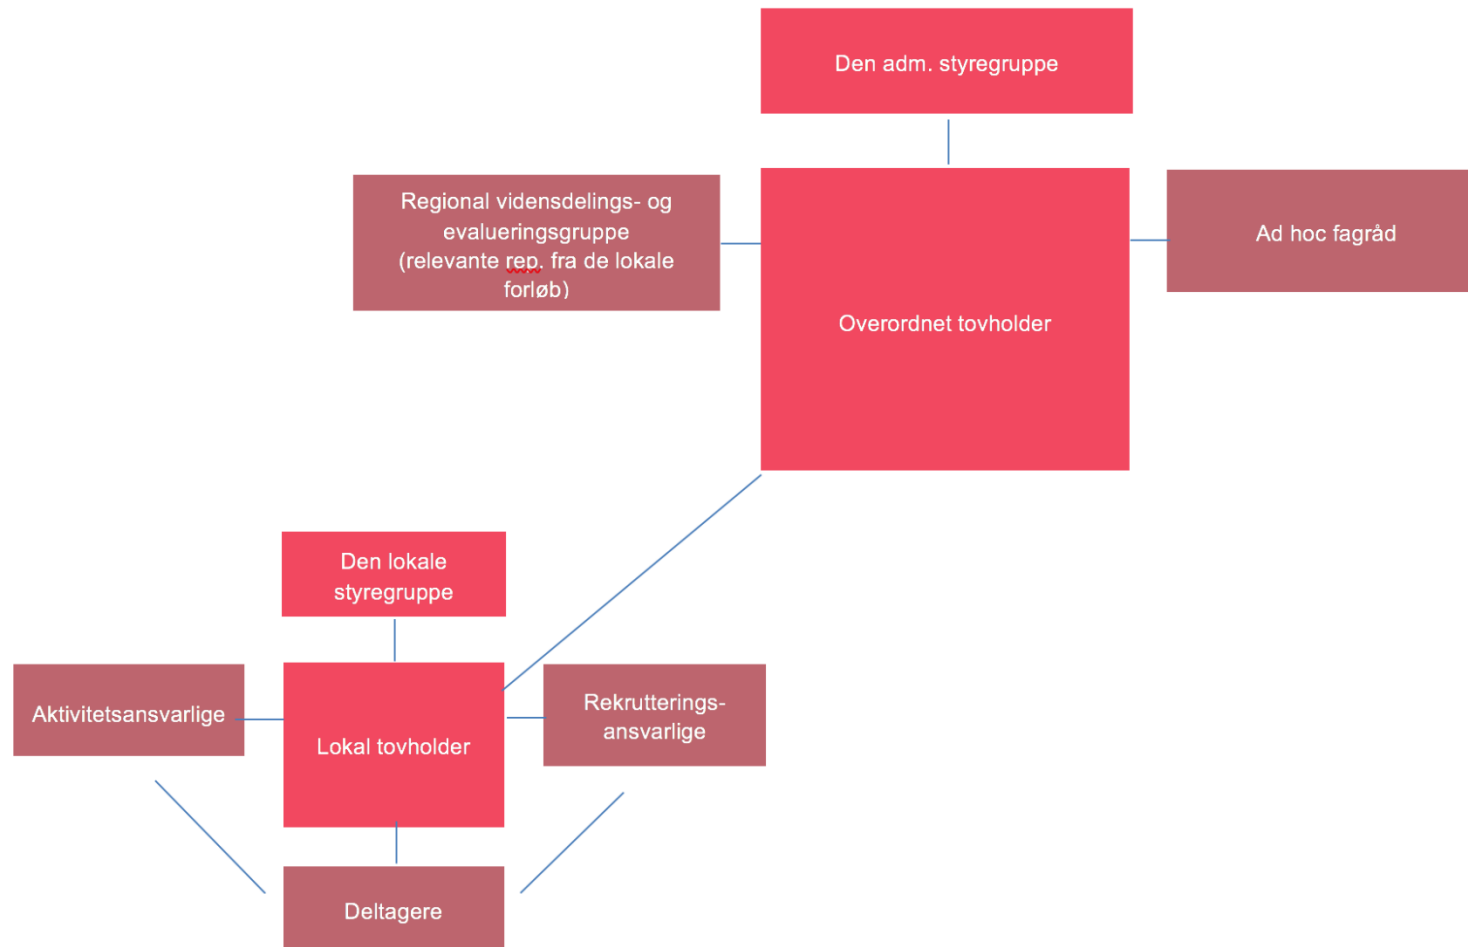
Den adm. styregruppe

Regional vidensdelings- og evalueringsgruppe (relevante rep. fra de lokale forløb)

Overordnet tovholder

Ad hoc fagråd

Den lokale styregruppe

Aktivitetsansvarlige

Lokal tovholder

Rekrutterings-ansvarlige

Deltagere